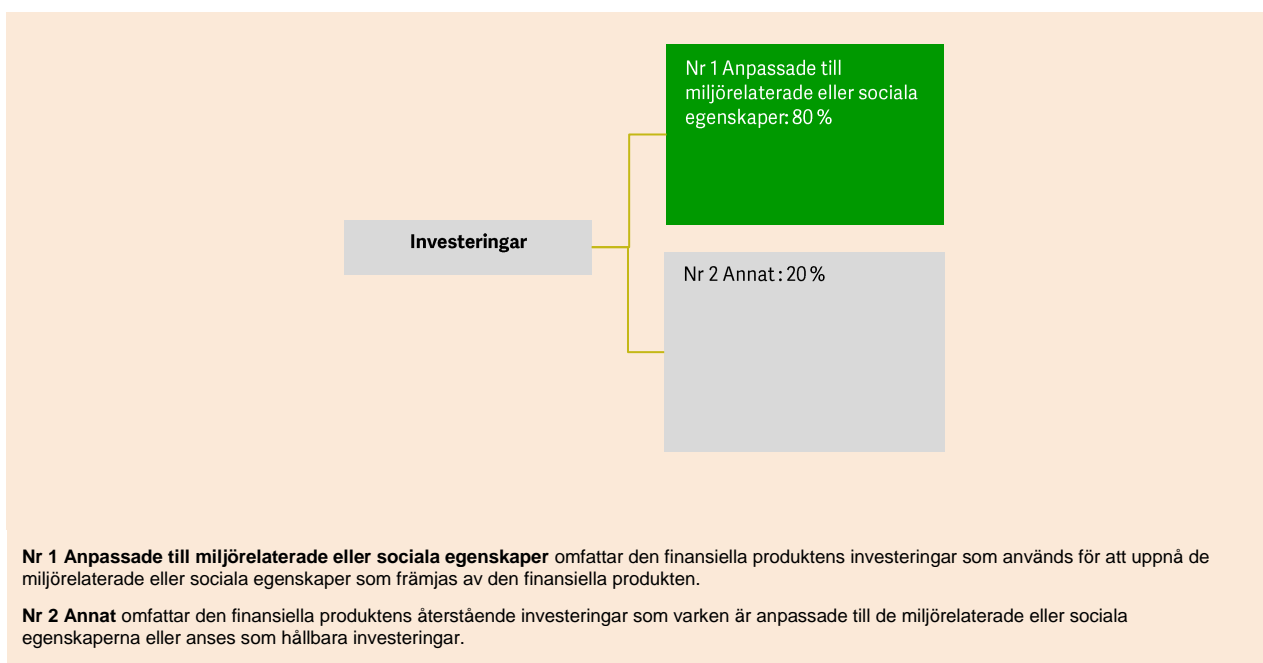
Investeringar

Nr 1 Anpassade till miljörelaterade eller sociala egenskaper: 80 %

Nr 2 Annat : 20 %

**Nr 1 Anpassade till miljörelaterade eller sociala egenskaper** omfattar den finansiella produktens investeringar som används för att uppnå de miljörelaterade eller sociala egenskaper som främjas av den finansiella produkten.

**Nr 2 Annat** omfattar den finansiella produktens återstående investeringar som varken är anpassade till de miljörelaterade eller sociala egenskaperna eller anses som hållbara investeringar.